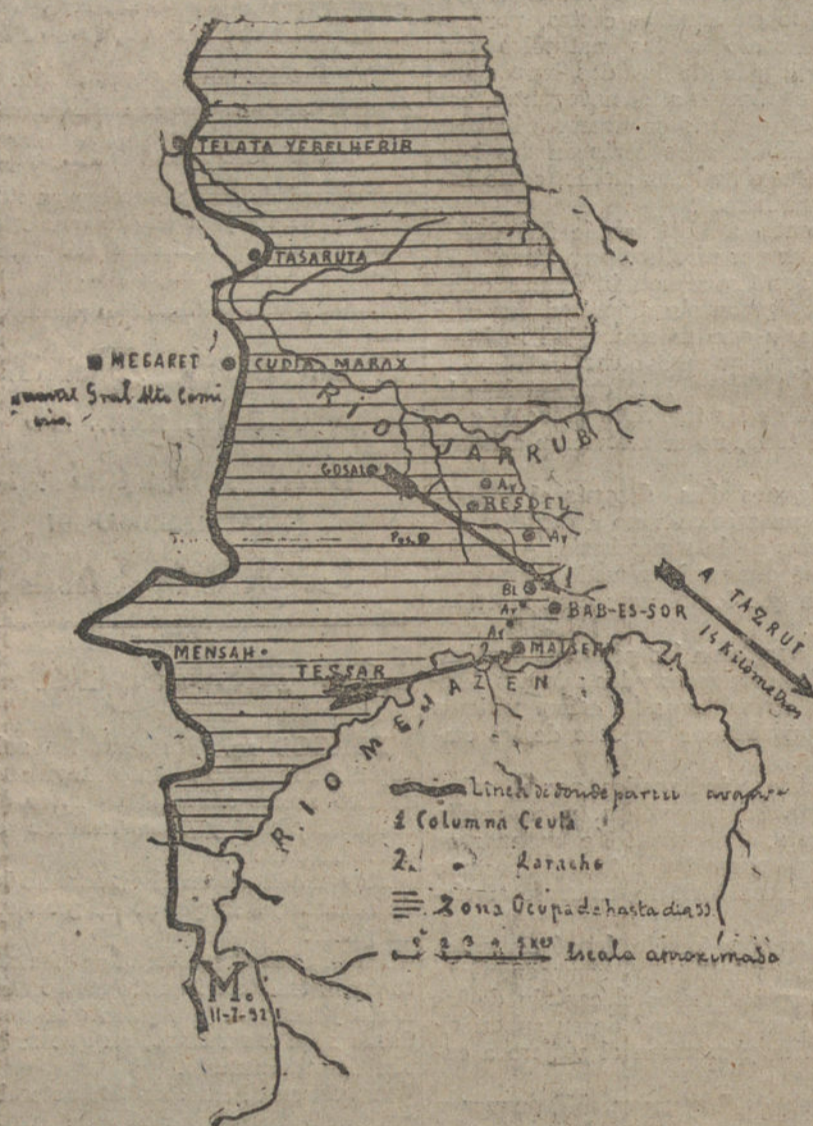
TELATA YEBEL HEBIB
TASARUTA
MEGARET
CUDIA MABAX
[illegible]ntel Gral Alto Comisario
RIO VARRUB
GOSAI
Ar
RESDEL
Ar
Pos
1
Bl
Ar
BAB-ES-SOR
Ar
2
MAISERA
A TAZRUT
14 kilómetros
MENSAH
TESSAR
RIO MEJAZEN
Linea de donde partió avance
1 Columna Ceuta
2 " Larache
Zona Ocupada hasta dia 11
0 2 3 4 5 KM Escala aproximada
M.
11-7-921